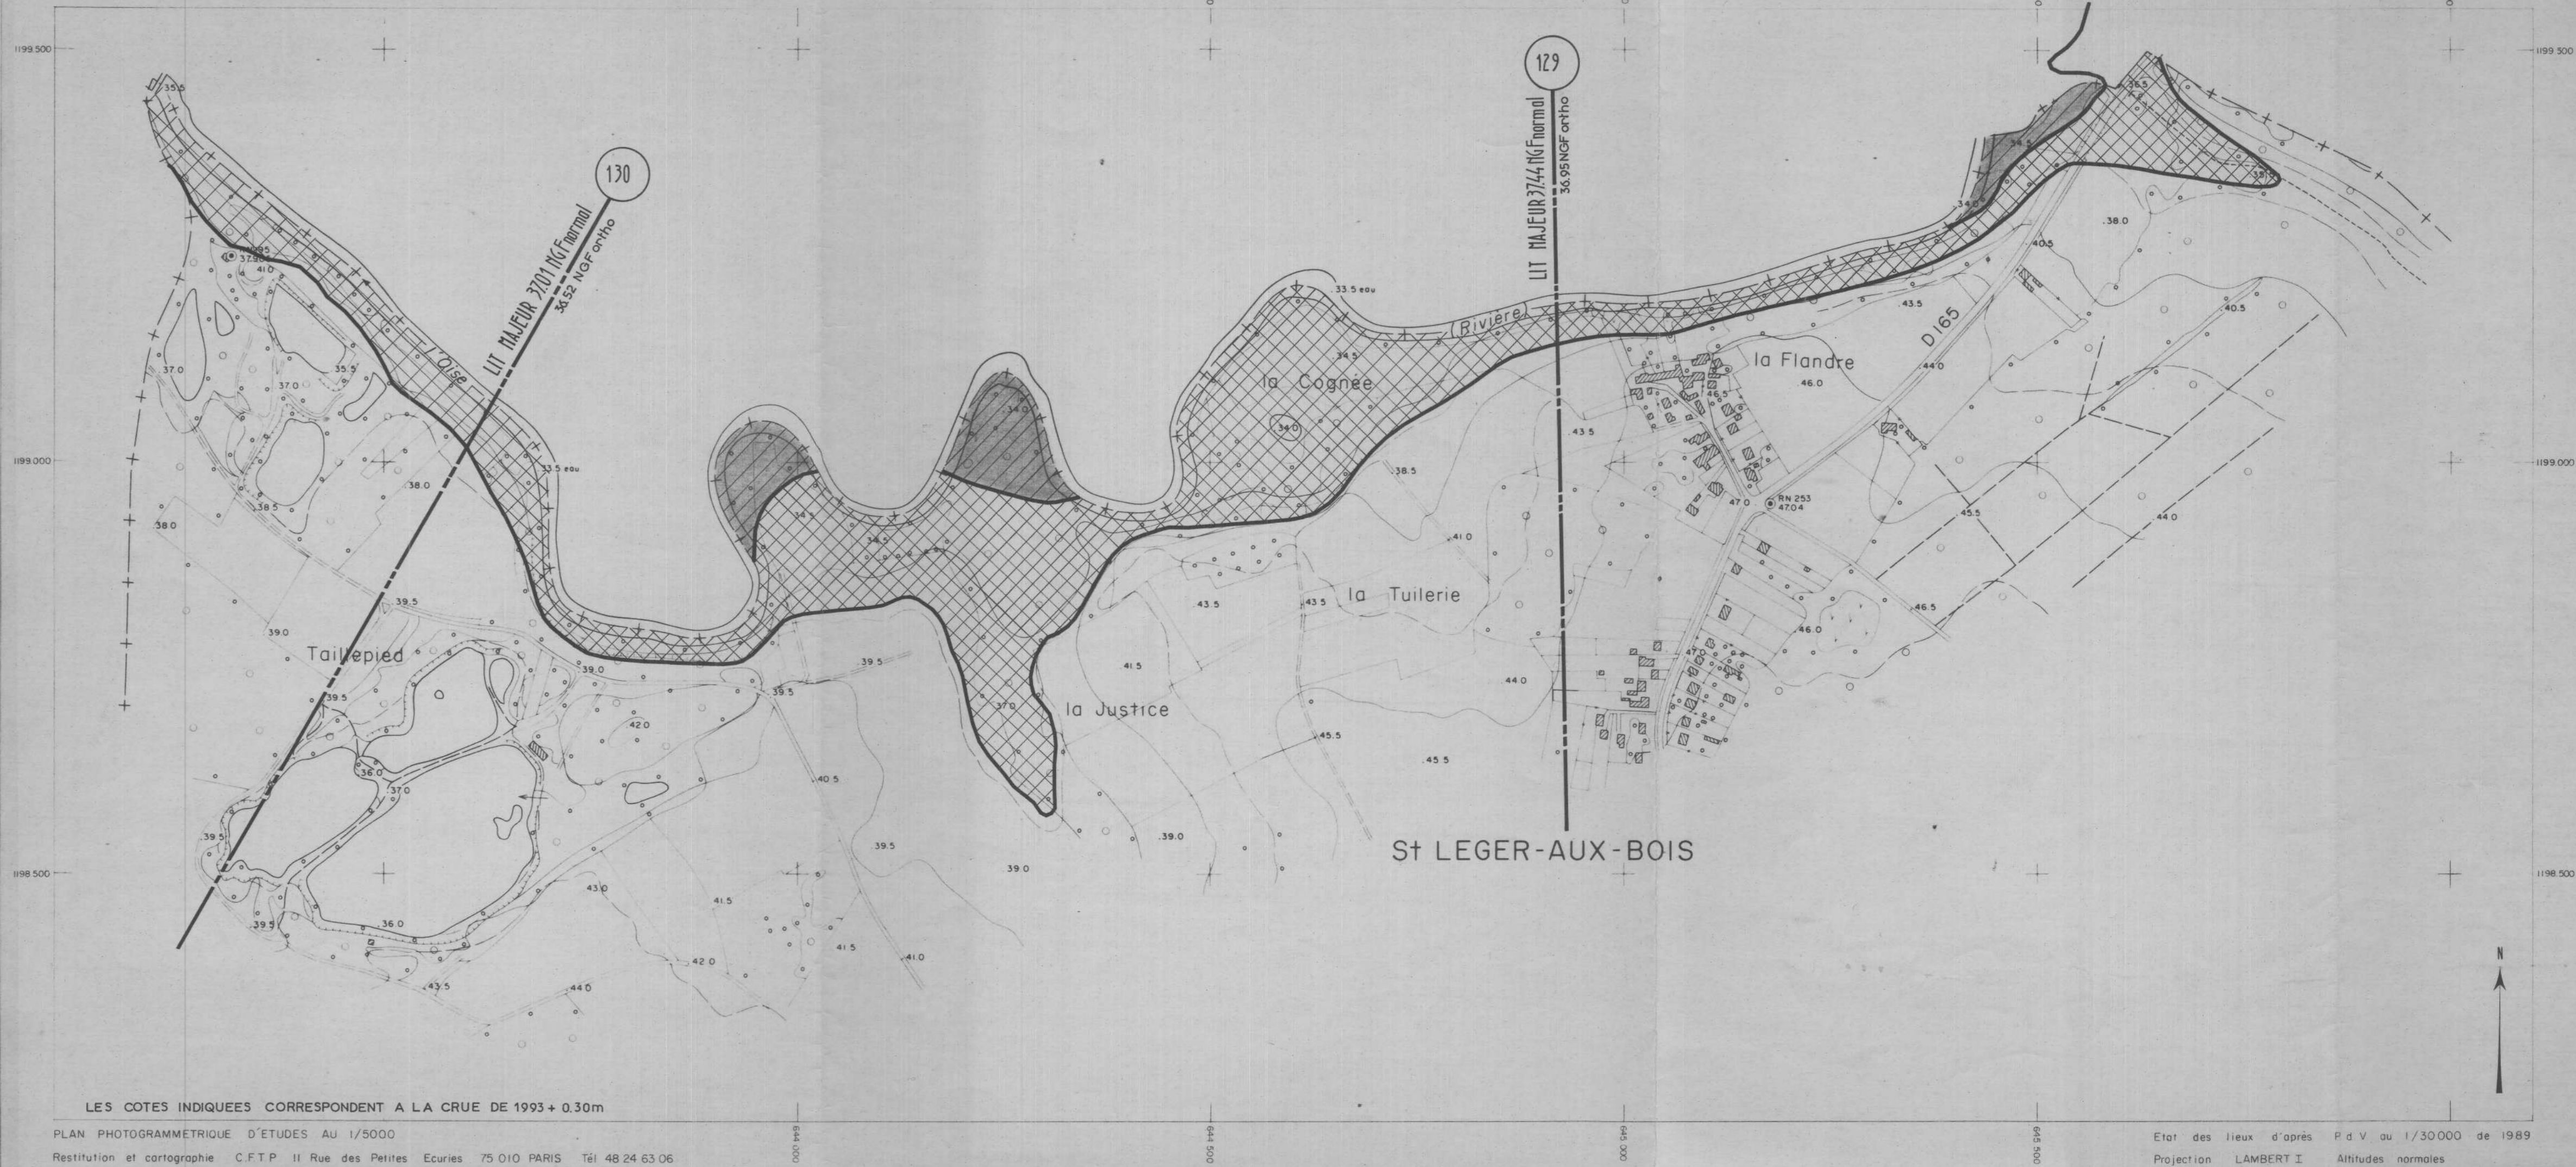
1199.500
1199.500
130
LIT MAJEUR 37.01 NGF normal
36.52 NGF ortho
129
LIT MAJEUR 37.44 NGF normal
36.95 NGF ortho
35.5
37.95
37.95
41.0
37.0
37.0
35.5
l'Oise
33.5 eau
Rivière
34.5
la Cognée
34.0
34.0
34.5
34.5
34.5
35.5
34.5
35.5
34.0
38.0
40.5
43.5
40.5
D 165
la Flandre
46.0
46.5
44.0
43.5
38.5
1199.000
1199.000
38.0
38.5
38.0
RN 253
47.04
47.0
41.0
45.5
44.0
la Tuilerie
43.5
43.5
46.5
46.0
39.5
39.0
Taillepied
39.0
39.5
39.5
39.5
41.5
la Justice
37.0
44.0
47.0
42.0
36.0
37.0
40.5
45.5
45.5
39.5
39.5
39.0
39.0
St LEGER-AUX-BOIS
1198.500
1198.500
43.0
41.5
36.0
39.5
41.5
41.0
42.0
43.5
44.0
N
LES COTES INDIQUEES CORRESPONDENT A LA CRUE DE 1993 + 0.30m
PLAN PHOTOGRAMMETRIQUE D'ETUDES AU 1/5000
Restitution et cartographie C.F.T.P. 11 Rue des Petites Ecuries 75 010 PARIS Tél 48 24 63 06
644.000
644.500
645.000
645.500
Etat des lieux d'après P.d.V. au 1/30 000 de 1989
Projection LAMBERT I Altitudes normales